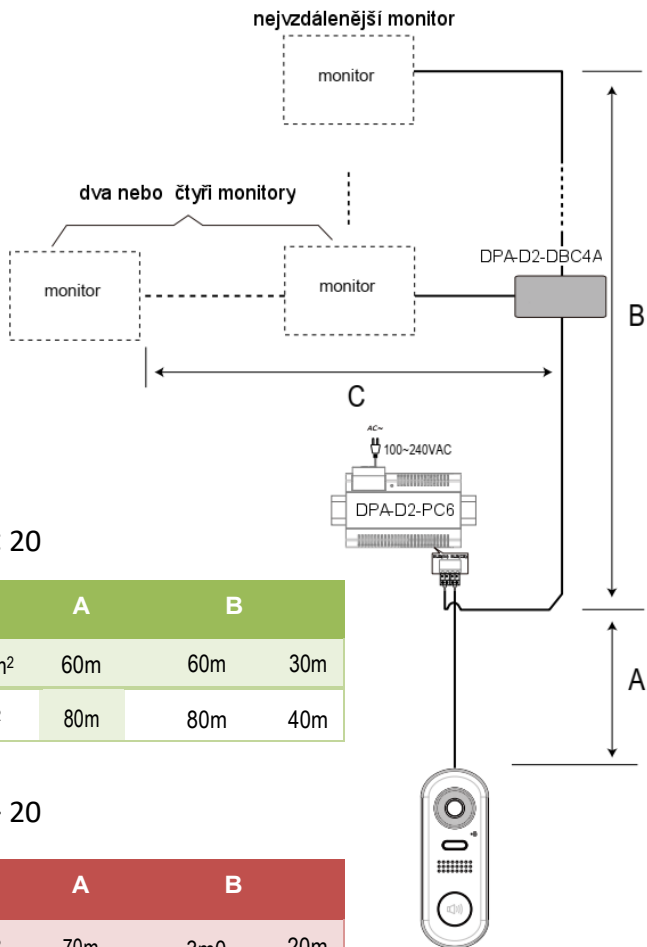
nejvzdálenější monitor

monitor

dva nebo čtyři monitory

monitor

monitor

DPA-D2-DBC4A

B

C

AC~
100~240VAC

DPA-D2-PC6

20

| | A | B | |
|---|---|---|---|
| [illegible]$^2$ | 60m | 60m | 30m |
| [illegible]$^2$ | 80m | 80m | 40m |

A

20

| | A | B | |
|---|---|---|---|
| | 70m | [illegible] | 20m |